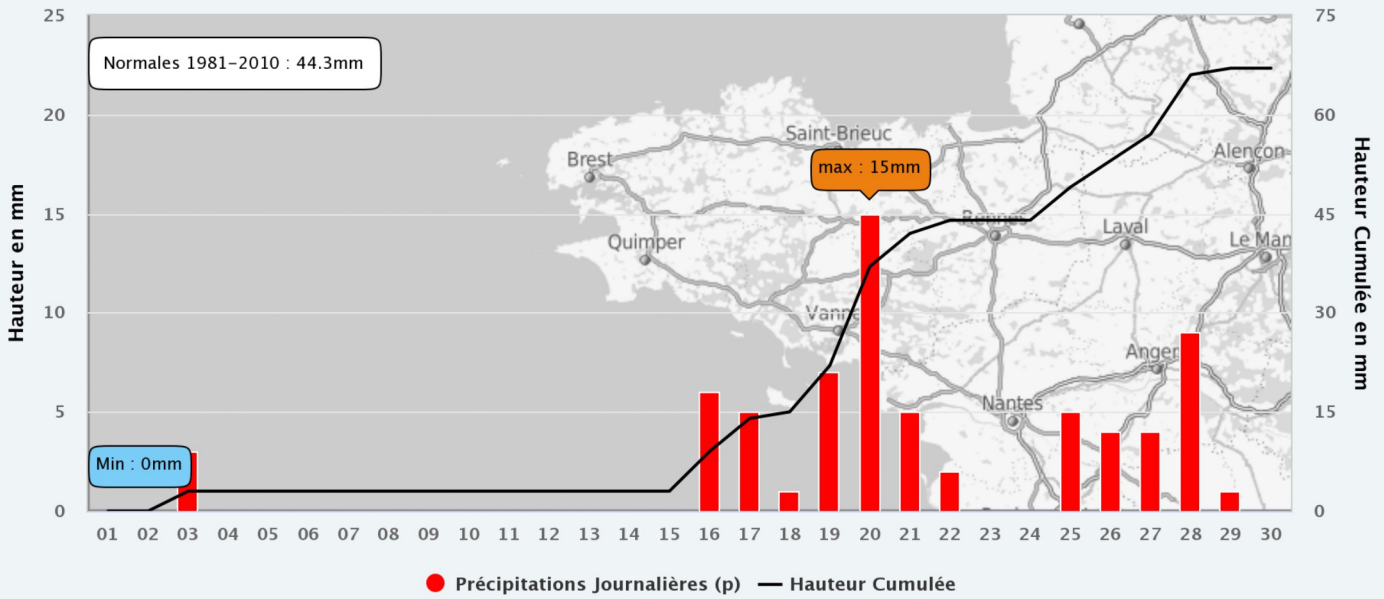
Normales 1981-2010 : 44.3mm

max : 15mm

Min : 0mm

Hauteur en mm

Hauteur Cumulée en mm

25
20
15
10
5
0

75
60
45
30
15
0

01 02 03 04 05 06 07 08 09 10 11 12 13 14 15 16 17 18 19 20 21 22 23 24 25 26 27 28 29 30

Brest
Saint-Brieuc
Quimper
Rennes
Laval
Alencon
Le Mans
Vannes
Angers
Nantes

Précipitations Journalières (p)
Hauteur Cumulée